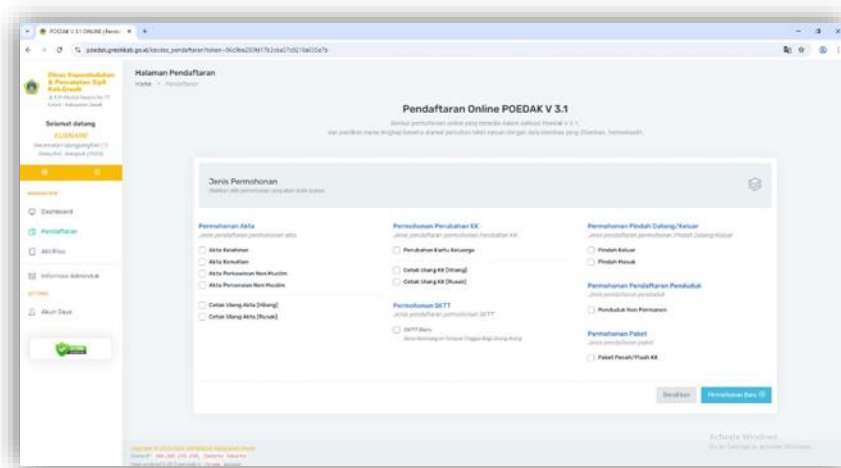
POEDAK V 3.1 ONLINE | Pendaftaran

poedak.gresikkab.go.id/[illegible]

Dinas Kependudukan & Pencatatan Sipil Kab.Gresik

Selamat datang

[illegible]

Dashboard

Pendaftaran

Aktifitas

Informasi Adminduk

Akun Saya

Halaman Pendaftaran

Home > Pendaftaran

Pendaftaran Online POEDAK V 3.1

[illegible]

Jenis Permohonan

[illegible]

Permohonan Akta

Akta Kelahiran

Akta Kematian

Akta Perkawinan Non Muslim

Akta Perceraian Non Muslim

Cetak Ulang Akta [Hilang]

Cetak Ulang Akta [Rusak]

Permohonan Perubahan KK

Perubahan Kartu Keluarga

Cetak Ulang KK [Hilang]

Cetak Ulang KK [Rusak]

Permohonan SKTT

SKTT Baru

Permohonan Pindah Datang/Keluar

Pindah Keluar

Pindah Masuk

Permohonan Pendaftaran Penduduk

Penduduk Non Permanen

Permohonan Paket

Paket Pecah/Pisah KK

Batalkan

Permohonan Baru

Activate Windows